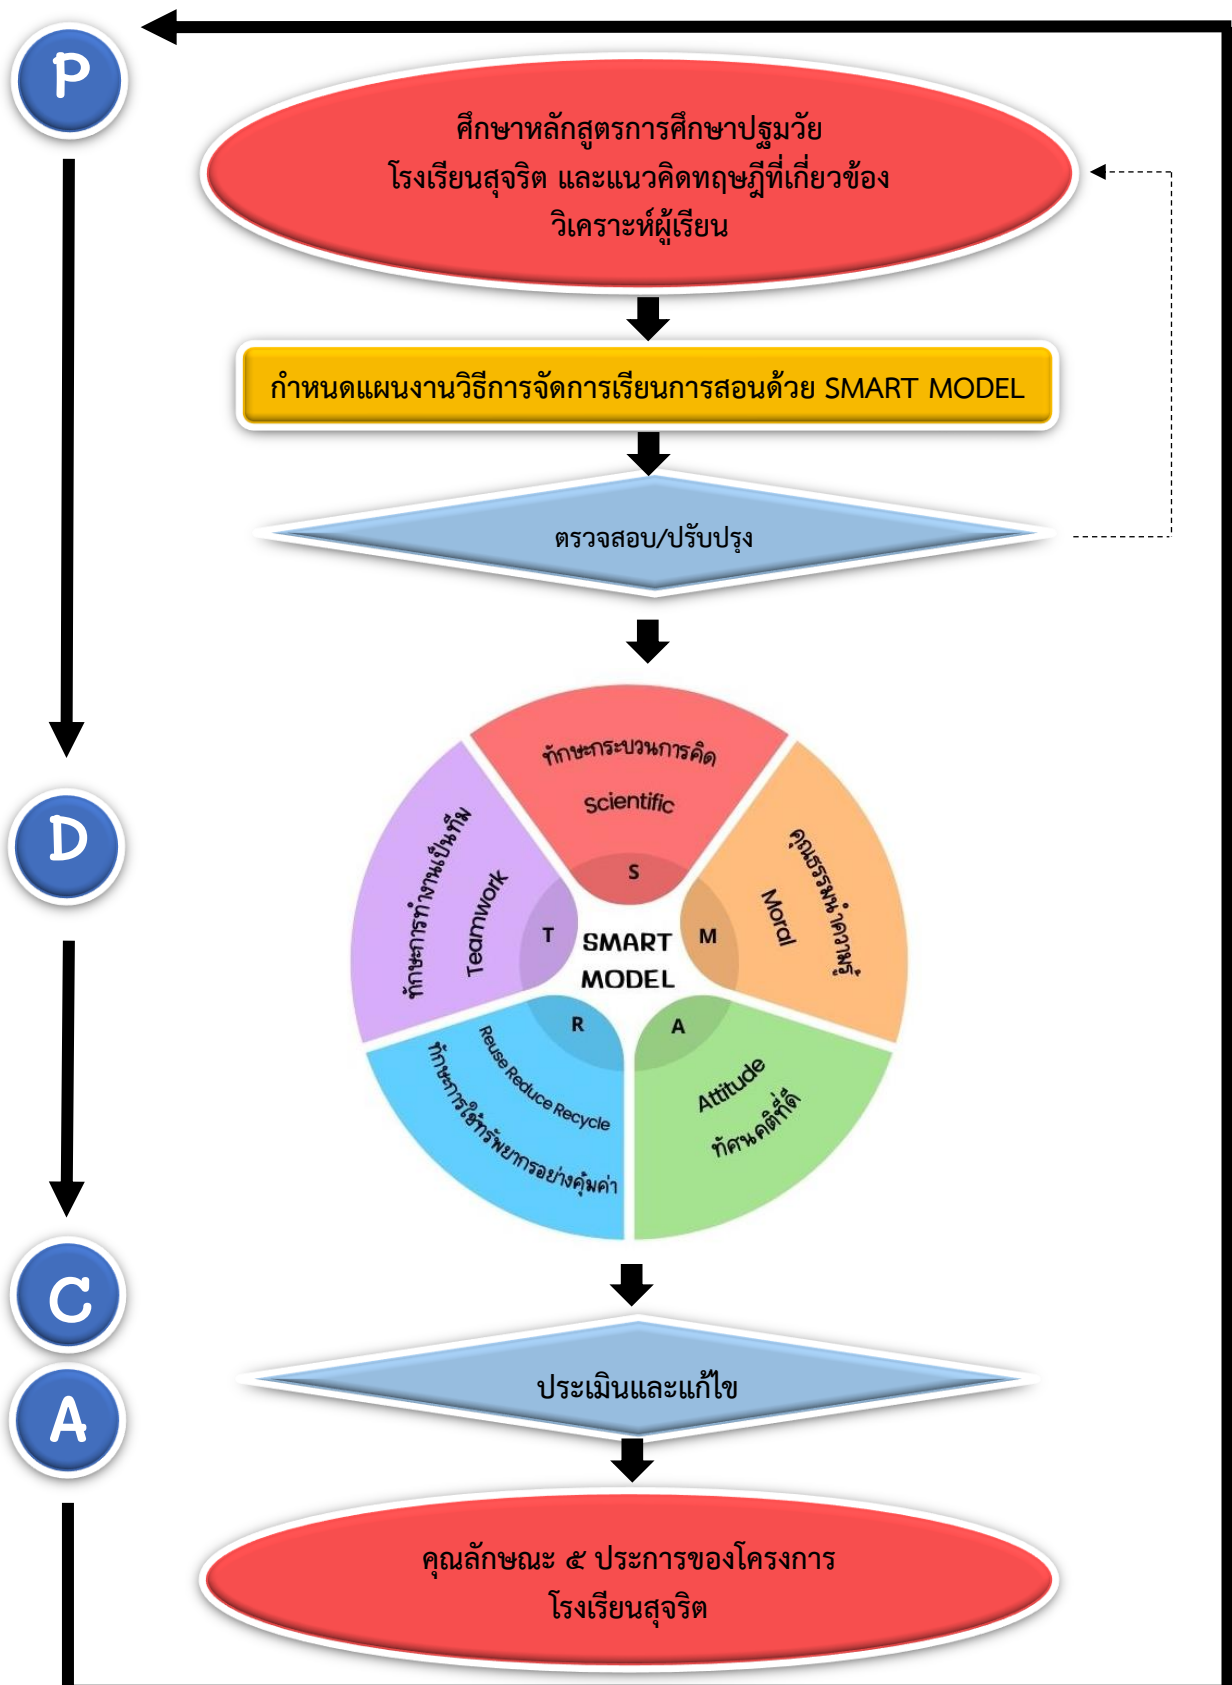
P

ศึกษาหลักสูตรการศึกษาปฐมวัย โรงเรียนสุจริต และแนวคิดทฤษฎีที่เกี่ยวข้อง วิเคราะห์ผู้เรียน

กำหนดแผนงานวิธีการจัดการเรียนการสอนด้วย SMART MODEL

ตรวจสอบ/ปรับปรุง

D

ทักษะกระบวนการคิด
Scientific
S

คุณธรรมนำความรู้
Moral
M

Attitude
ทัศนคติที่ดี
A

Reuse Reduce Recycle
ทักษะการใช้ทรัพยากรอย่างคุ้มค่า
R

ทักษะการทำงานเป็นทีม
Teamwork
T

SMART MODEL

C

A

ประเมินและแก้ไข

คุณลักษณะ ๕ ประการของโครงการ โรงเรียนสุจริต